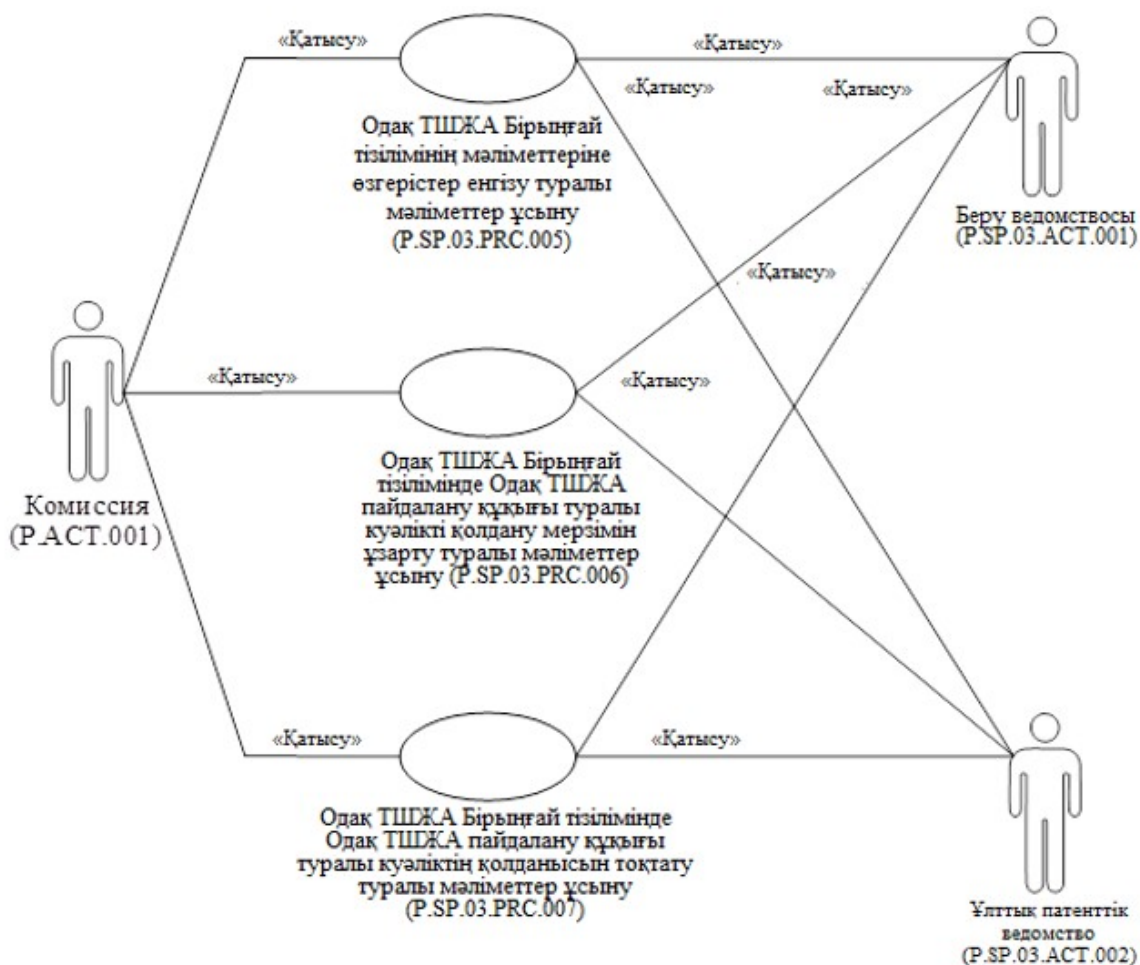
«Қатысу»

«Қатысу»

«Қатысу»

«Қатысу»

Одақ ТШЖА Бірыңғай тізілімінің мәліметтеріне өзгерістер енгізу туралы мәліметтер ұсыну (P.SP.03.PRC.005)

Беру ведомствосы (P.SP.03.ACT.001)

«Қатысу»

«Қатысу»

«Қатысу»

Комиссия (P.ACT.001)

Одақ ТШЖА Бірыңғай тізілімінде Одақ ТШЖА пайдалану құқығы туралы куәлікті қолдану мерзімін ұзарту туралы мәліметтер ұсыну (P.SP.03.PRC.006)

«Қатысу»

«Қатысу»

Одақ ТШЖА Бірыңғай тізілімінде Одақ ТШЖА пайдалану құқығы туралы куәліктің қолданысын тоқтату туралы мәліметтер ұсыну (P.SP.03.PRC.007)

Ұлттық патенттік ведомство (P.SP.03.ACT.002)